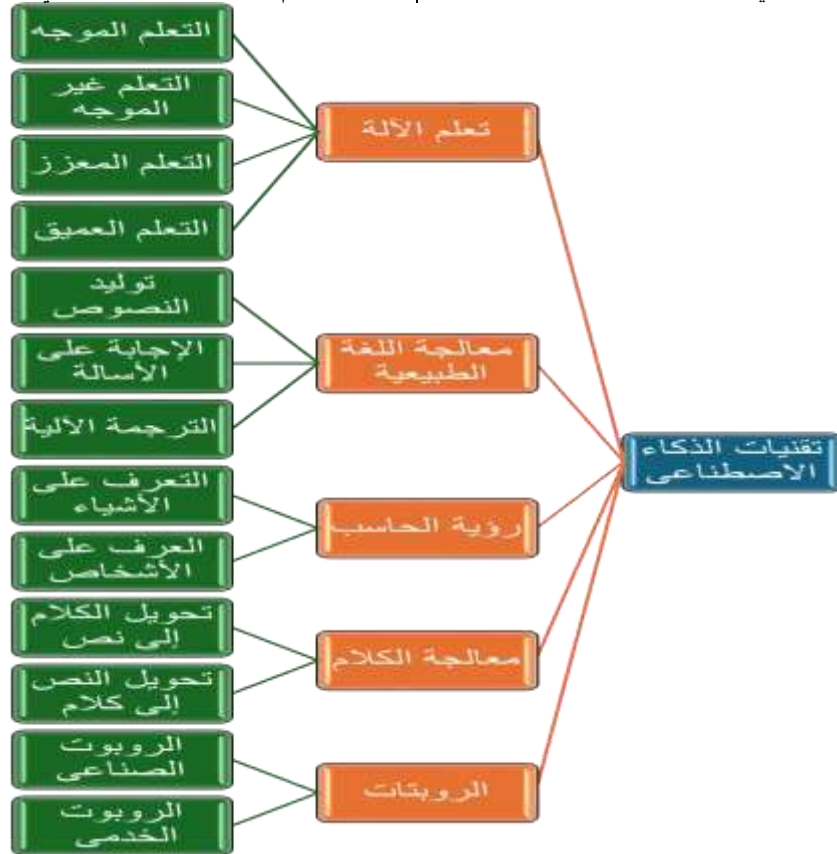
تقنيات الذكاء الاصطناعى

تعلم الألة
التعلم الموجه
التعلم غير الموجه
التعلم المعزز
التعلم العميق

معالجة اللغة الطبيعية
توليد النصوص
الاجابة على الأسالة
الترجمة الألية

رؤية الحاسب
التعرف على الأشياء
العرف على الأشخاص

معالجة الكلام
تحويل الكلام إلى نص
تحويل النص إلى كلام

الروبتات
الروبوت الصناعى
الروبوت الخدمى